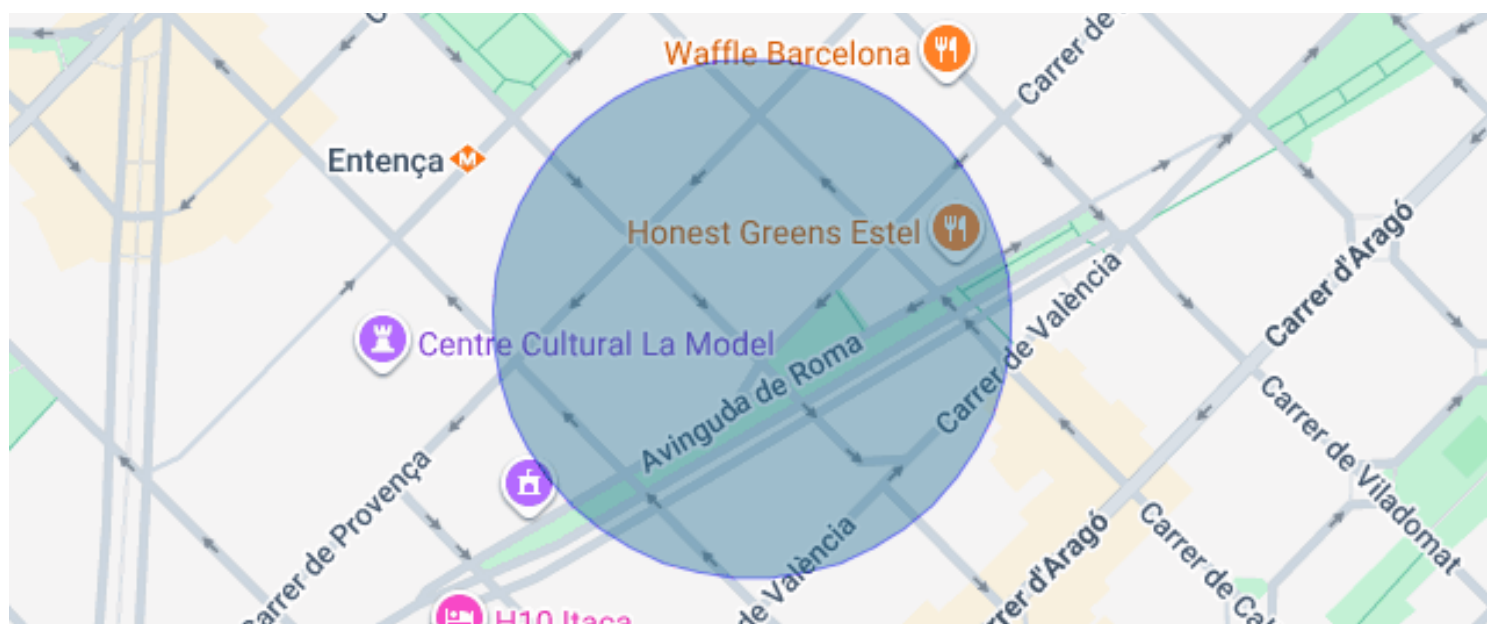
Waffle Barcelona

Carrer de

Entença

Honest Greens Estel

Carrer d'Aragó

Carrer de València

Centre Cultural La Model

Avinguda de Roma

Carrer de Viladomat

Carrer de Provença

Carrer de València

Carrer d'Aragó

Carrer de Ca

H10 Itaca